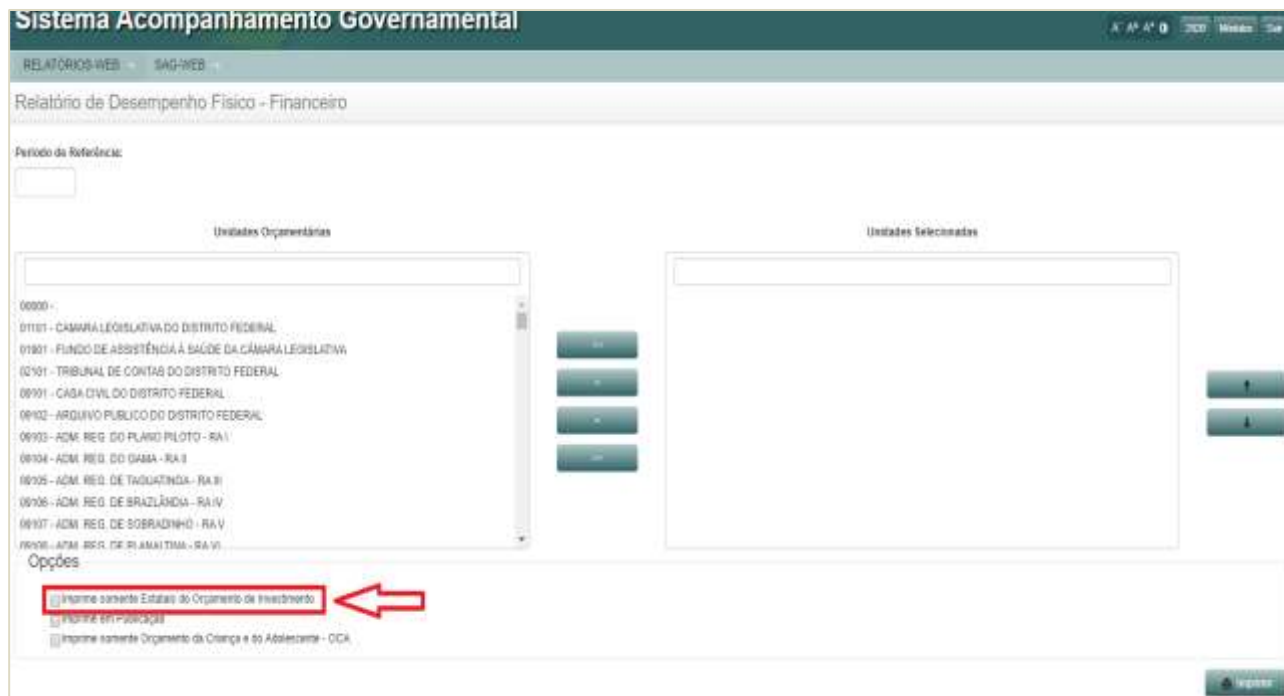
Sistema Acompanhamento Governamental

A⁻ A⁺ A⁰ 2020 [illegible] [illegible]

RELATÓRIOS-WEB SAG-WEB

Relatório de Desempenho Físico - Financeiro

Período de Referência:

Unidades Orçamentárias

Unidades Selecionadas

00000 -
01101 - CAMARA LEGISLATIVA DO DISTRITO FEDERAL
01901 - FUNDO DE ASSISTÊNCIA À SAÚDE DA CÂMARA LEGISLATIVA
02101 - TRIBUNAL DE CONTAS DO DISTRITO FEDERAL
09101 - CASA CIVIL DO DISTRITO FEDERAL
09102 - ARQUIVO PUBLICO DO DISTRITO FEDERAL
09103 - ADM. REG. DO PLANO PILOTO - RA I
09104 - ADM. REG. DO GAMA - RA II
09105 - ADM. REG. DE TAGUATINGA - RA III
09106 - ADM. REG. DE BRAZLÂNDIA - RA IV
09107 - ADM. REG. DE SOBRADINHO - RA V
09108 - ADM. REG. DE PLANALTINA - RA VI

Opções

Imprime somente Estatais do Orçamento de Investimento
Imprime em Publicação
Imprime somente Orçamento da Criança e do Adolescente - OCA

Imprimir